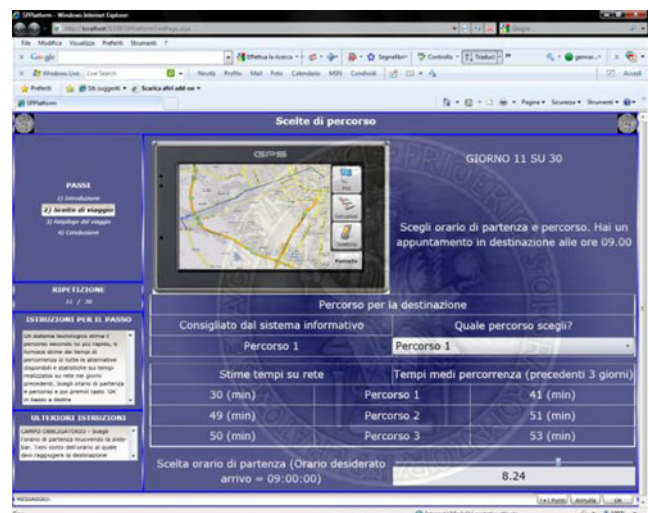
SPPlatform - Windows Internet Explorer

http://localhost:5330/SPPlatform/IndPage.aspx

File Modifica Visualizza Preferiti Strumenti ?

Google

Effettua la ricerca

Segnalibri

Controllo

Traduci

Windows Live Live Search

Novità Profilo Mail Foto Calendario MSN Condividi

Accedi

Preferiti

Siti suggeriti

Scarica altri add-on

SPPlatform

Pagina Sicurezza Strumenti

Scelte di percorso

PASSI

1) Introduzione

2) Scelte di viaggio

3) Riepilogo del viaggio

4) Conclusione

RIPETIZIONE

11 / 30

ISTRUZIONI PER IL PASSO

Un sistema tecnologico stima il percorso secondo lui più rapido, ti fornisce stime dei tempi di percorrenza di tutte le alternative disponibili e statistiche sui tempi realizzatisi su rete nei giorni precedenti. Scegli orario di partenza e percorso e poi premi tasto 'OK' in basso a destra

ULTERIORI ISTRUZIONI

CAMPO OBBLIGATORIO - Scegli l'orario di partenza muovendo la slide-bar. Tieni conto dell'orario al quale devi raggiugere la destinazione

GPS

Panello

GIORNO 11 SU 30

Scegli orario di partenza e percorso. Hai un appuntamento in destinazione alle ore 09.00

Percorso per la destinazione

| Consigliato dal sistema informativo | Quale percorso scegli? |
|---|---|
| Percorso 1 | Percorso 1 |

| Stime tempi su rete | | Tempi medi percorrenza (precedenti 3 giorni) |
|---|---|---|
| 30 (min) | Percorso 1 | 41 (min) |
| 49 (min) | Percorso 2 | 51 (min) |
| 50 (min) | Percorso 3 | 53 (min) |

Scelta orario di partenza (Orario desiderato arrivo = 09:00:00)

8.24

MESSAGGIO:

Annulla

OK